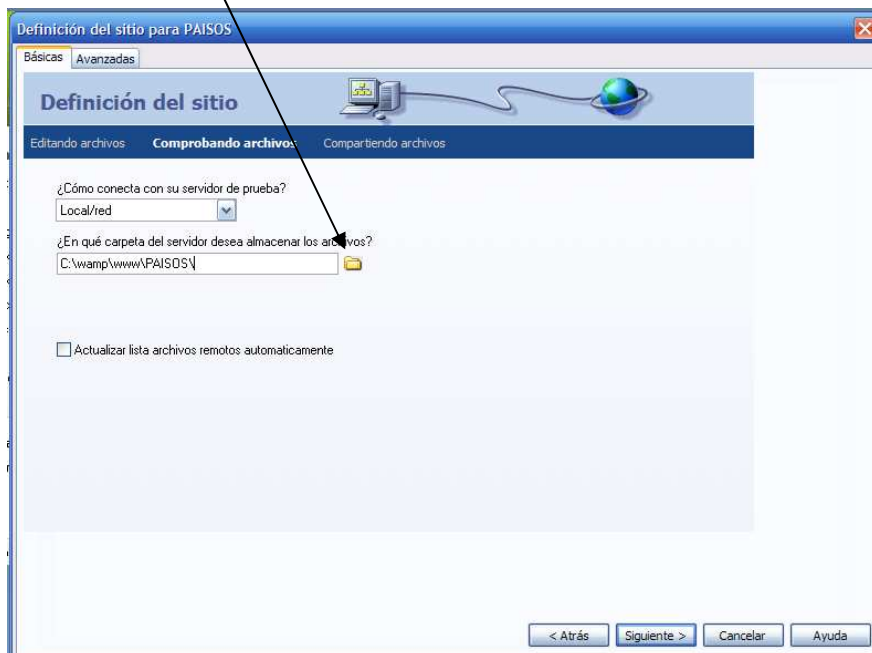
Definición del sitio para PAISOS

Básicas Avanzadas

Definición del sitio

Editando archivos Comprobando archivos Compartiendo archivos

¿Cómo conecta con su servidor de prueba?

Local/red

¿En qué carpeta del servidor desea almacenar los archivos?

C:\wamp\www\PAISOS\

Actualizar lista archivos remotos automaticamente

< Atrás Siguiente > Cancelar Ayuda